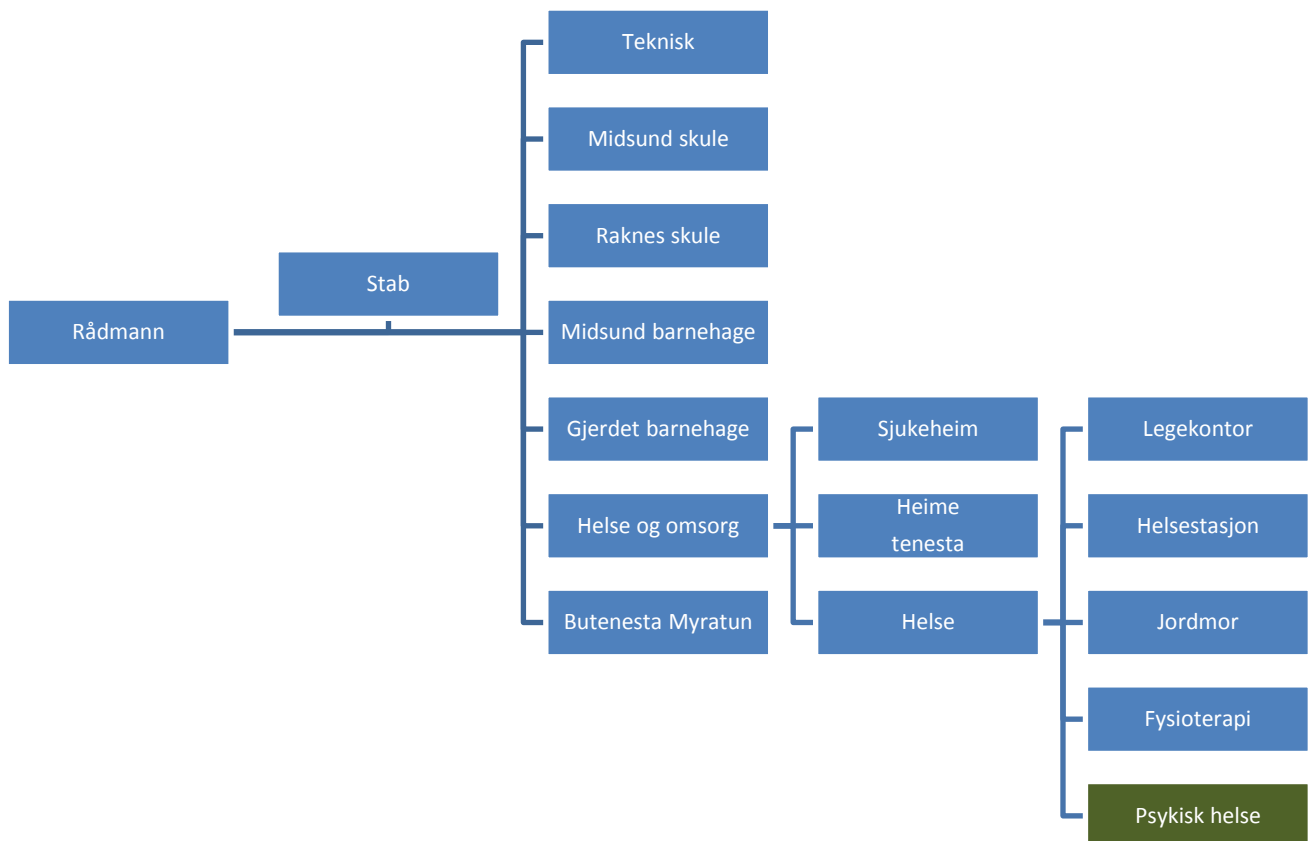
Rådmann

Stab

Teknisk

Midsund skule

Raknes skule

Midsund barnehage

Gjerdet barnehage

Helse og omsorg

Butenesta Myratun

Sjukeheim

Heime tenesta

Helse

Legekontor

Helsestasjon

Jordmor

Fysioterapi

Psykisk helse